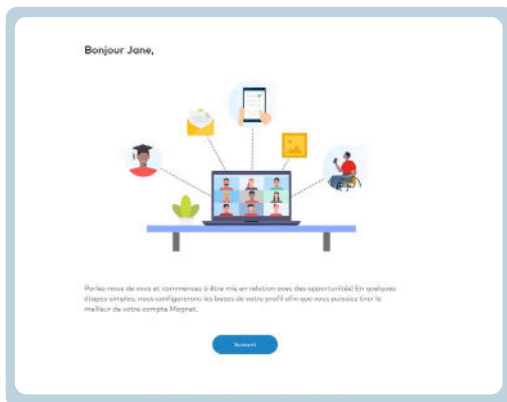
Bonjour Jane,

Parlez-nous de vous et commencez à être mis en relation avec des opportunités! En quelques étapes simples, nous configurerons les bases de votre profil afin que vous puissiez tirer le meilleur de votre compte Magnet.

Suivant